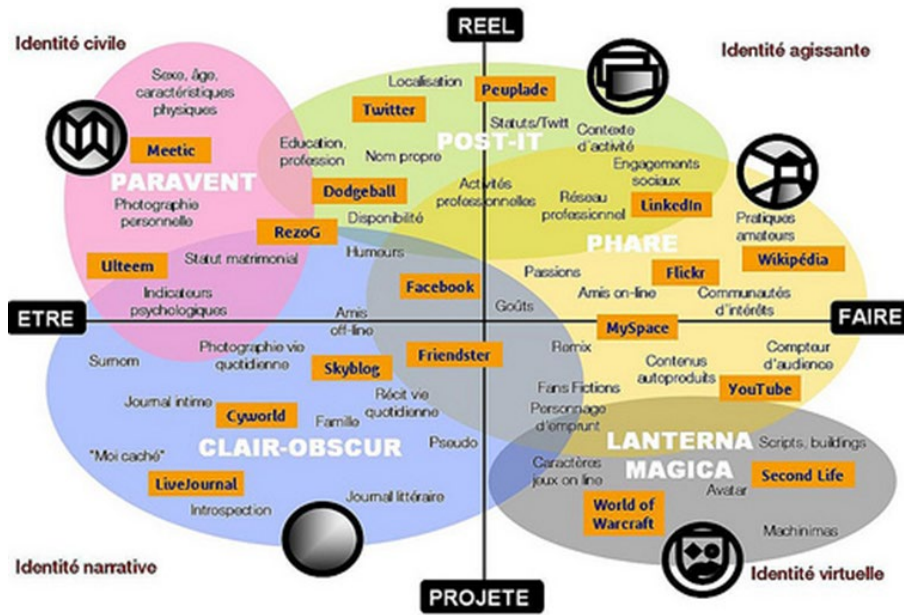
REEL

Identité civile

Identité agissante

Sexe, âge, caractéristiques physiques

Localisation

Peuplade

Twitter

Statuts/Twitt

Contexte d'activité

POST-IT

Education, profession

Nom propre

Meetic

Engagements sociaux

PARAVENT

Dodgeball

Activités professionnelles

Réseau professionnel

LinkedIn

Photographie personnelle

Disponibilité

Pratiques amateurs

RezoG

PHARE

Humours

Ulteem

Statut matrimonial

Wikipédia

Passions

Flickr

Facebook

Indicateurs psychologiques

Amis on-line

Communautés d'intérêts

Goûts

ETRE

FAIRE

Amis off-line

MySpace

Photographie vie quotidienne

Remix

Compteur d'audience

Friendster

Surnom

Skyblog

Contenus autoproduits

Récit vie quotidienne

Fans Fictions

YouTube

Journal intime

Cyworld

Famille

Personnage d'emprunt

CLAIR-OBSCUR

Pseudo

LANTERNA

Scripts, buildings

"Moi caché"

MAGICA

Caractères jeux on line

Second Life

LiveJournal

Avatar

Journal littéraire

World of Warcraft

Introspection

Machinimas

Identité narrative

Identité virtuelle

PROJETE